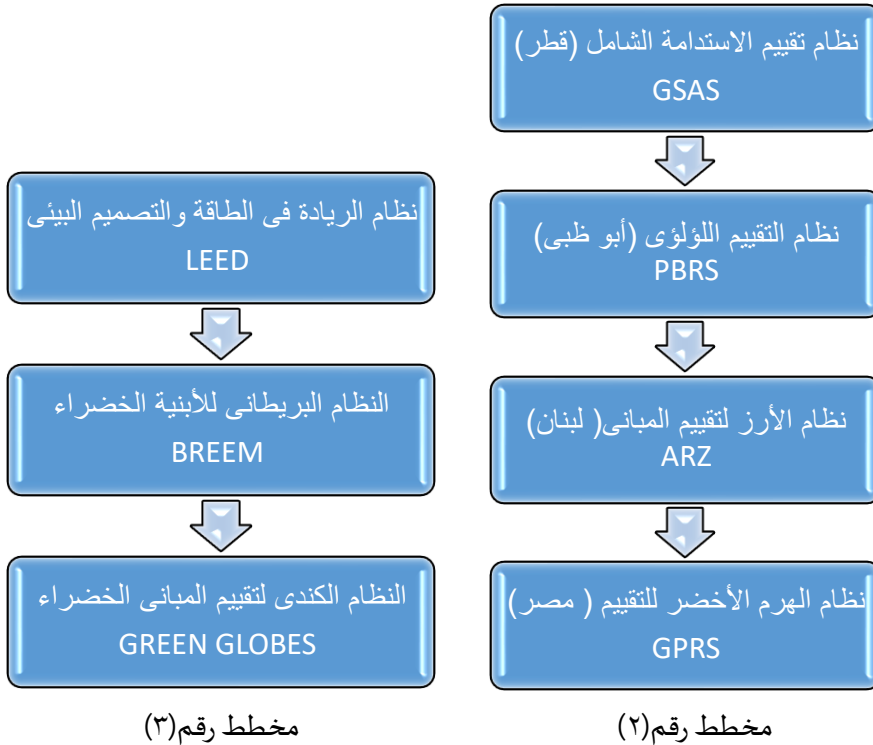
نظام تقييم الاستدامة الشامل (قطر)
GSAS

نظام التقييم اللؤلؤى (أبو ظبى)
PBRS

نظام الأرز لتقييم المبانى( لبنان)
ARZ

نظام الهرم الأخضر للتقييم ( مصر)
GPRS

مخطط رقم(٢)

نظام الريادة فى الطاقة والتصميم البيئى
LEED

النظام البريطانى للأبنية الخضراء
BREEM

النظام الكندى لتقييم المبانى الخضراء
GREEN GLOBES

مخطط رقم(٣)